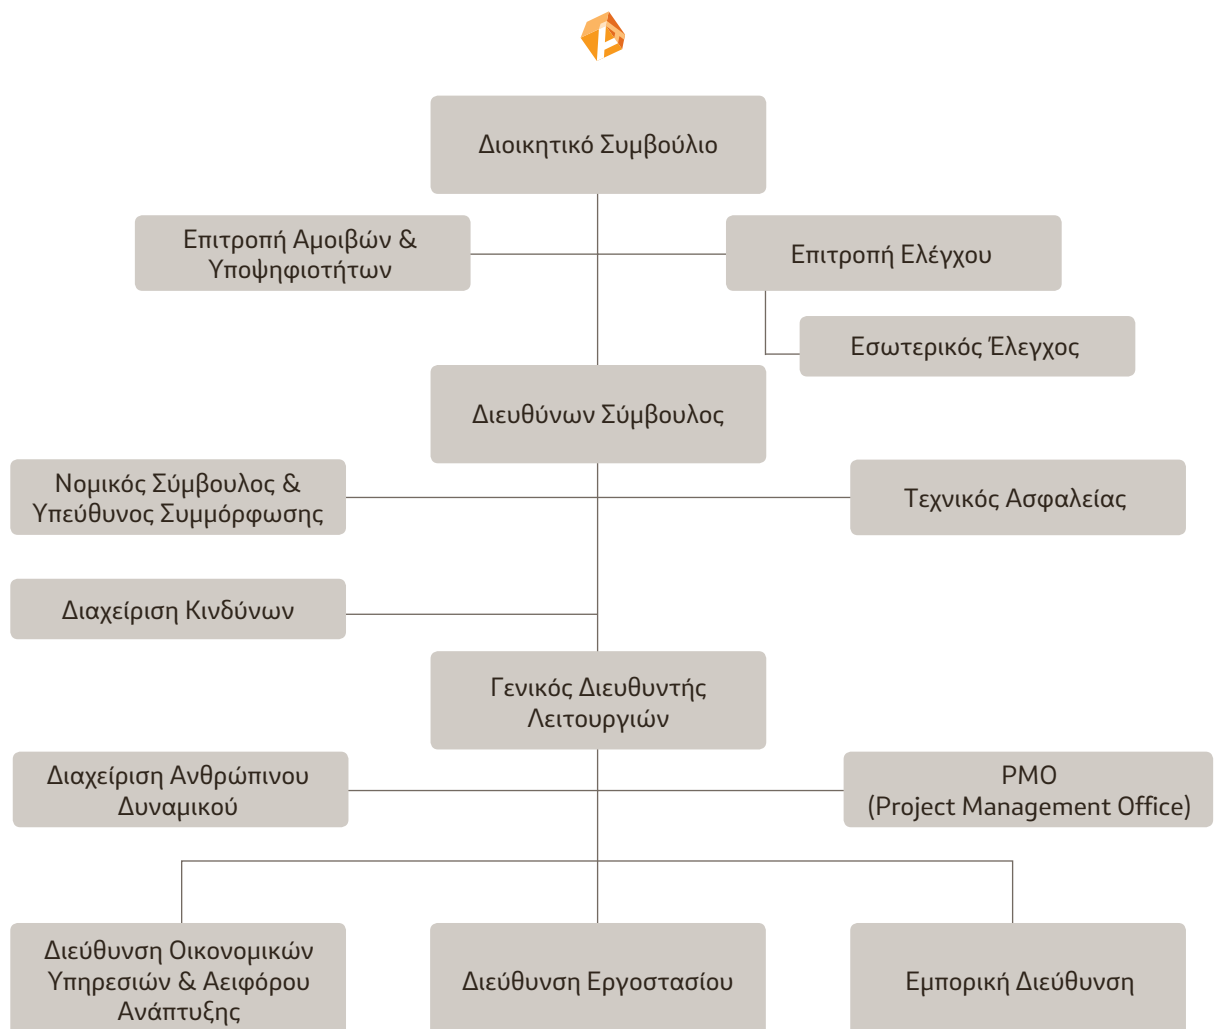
Διοικητικό Συμβούλιο

Επιτροπή Αμοιβών & Υποψηφιοτήτων

Επιτροπή Ελέγχου

Εσωτερικός Έλεγχος

Διευθύνων Σύμβουλος

Νομικός Σύμβουλος & Υπεύθυνος Συμμόρφωσης

Τεχνικός Ασφαλείας

Διαχείριση Κινδύνων

Γενικός Διευθυντής Λειτουργιών

Διαχείριση Ανθρώπινου Δυναμικού

PMO
(Project Management Office)

Διεύθυνση Οικονομικών Υπηρεσιών & Αειφόρου Ανάπτυξης

Διεύθυνση Εργοστασίου

Εμπορική Διεύθυνση